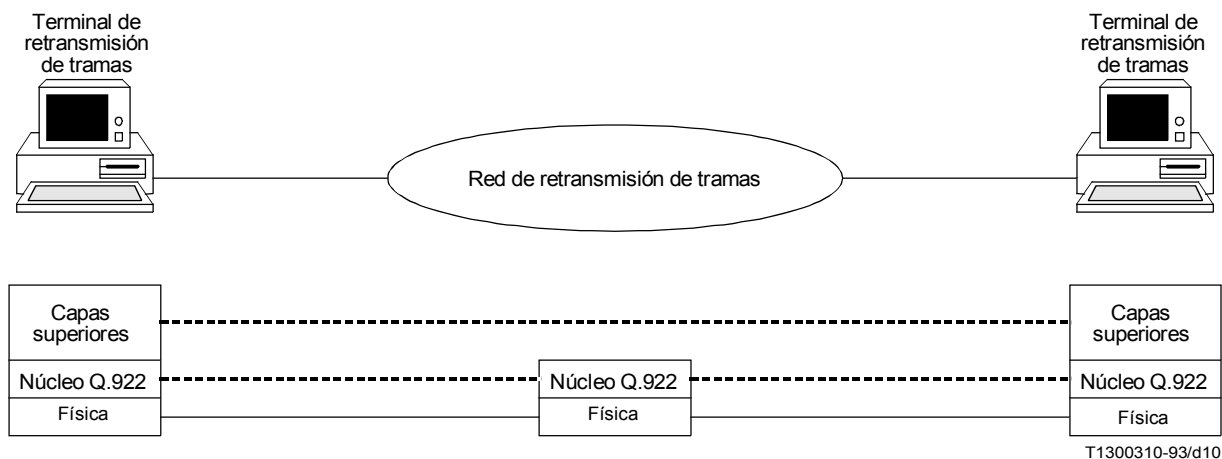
Terminal de retransmisión de tramas

Terminal de retransmisión de tramas

Red de retransmisión de tramas

Capas superiores

Núcleo Q.922

Física

Núcleo Q.922

Física

Capas superiores

Núcleo Q.922

Física

T1300310-93/d10